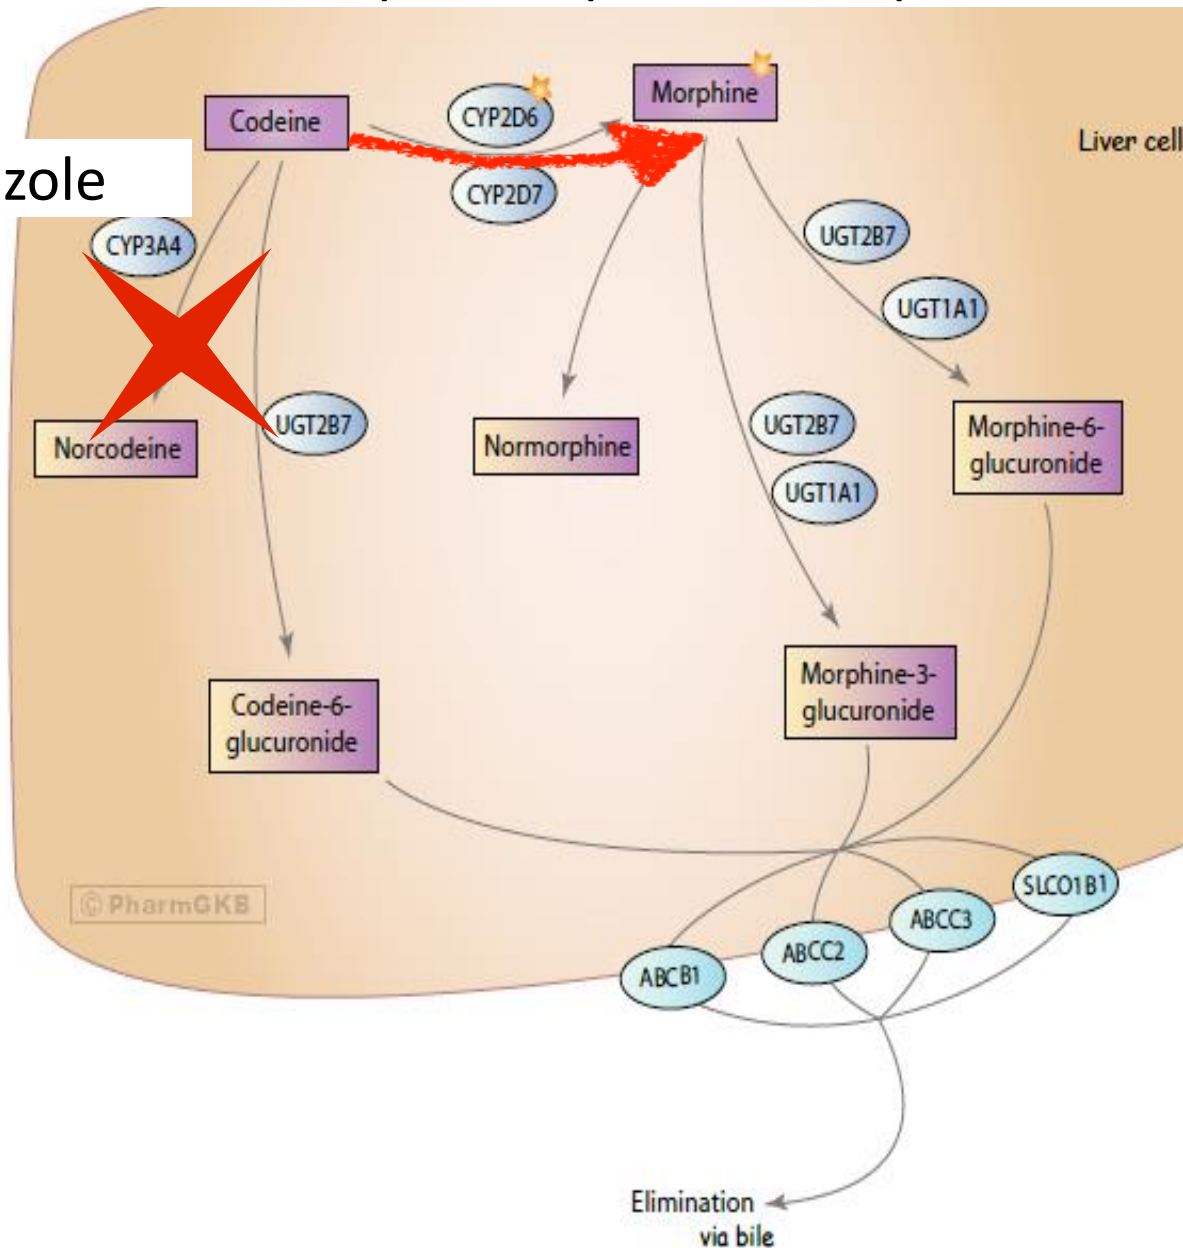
Codeine

CYP2D6

Morphine

Liver cell

zole

CYP2D7

CYP3A4

UGT2B7

UGT1A1

UGT2B7

Norcodeine

Normorphine

UGT2B7

Morphine-6-glucuronide

UGT1A1

Morphine-3-glucuronide

Codeine-6-glucuronide

© PharmGKB

SLCO1B1

ABCC3

ABCC2

ABCB1

Elimination via bile